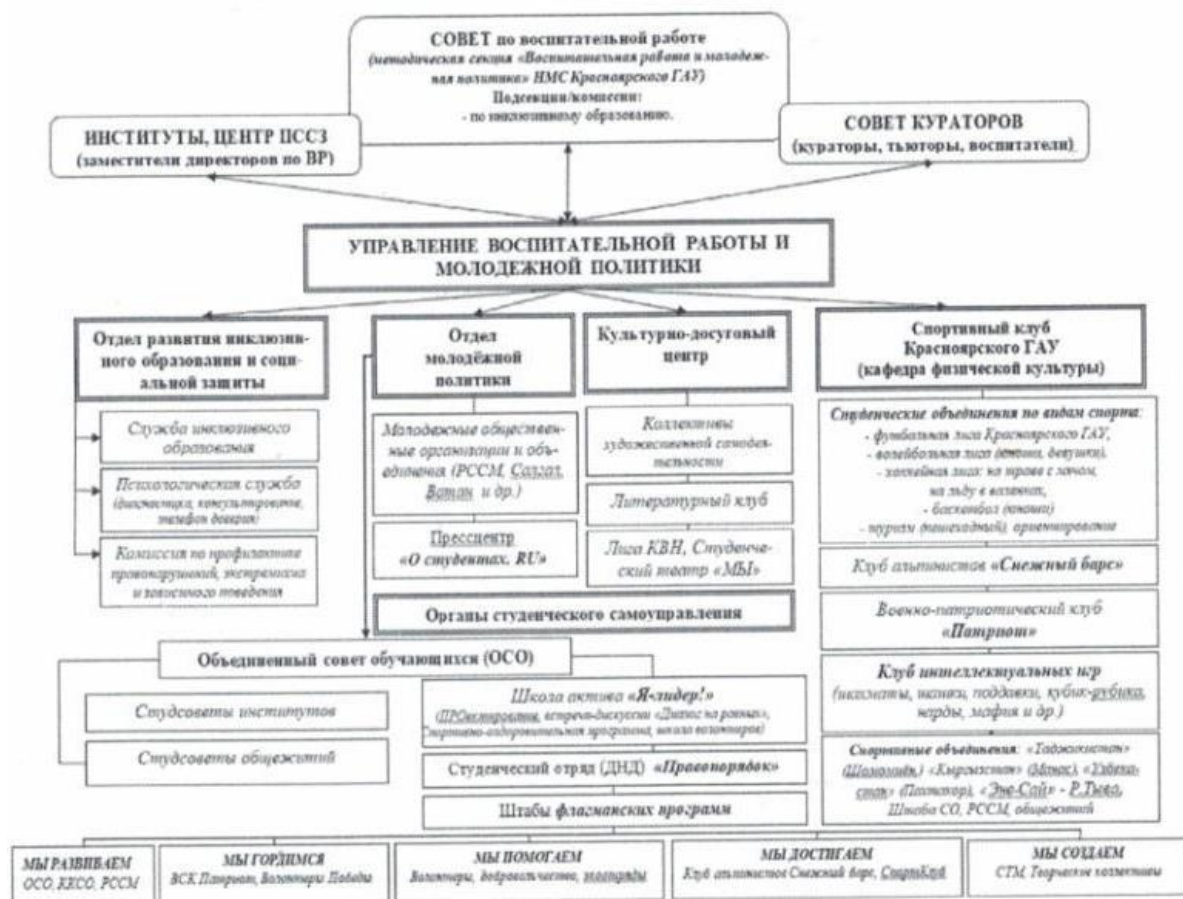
СОВЕТ по воспитательной работе
(методическая секция «Воспитательная работа и молодежная политика» НМС Красноярского ГАУ)
Подсекции/комиссии:
- по инклюзивному образованию.

ИНСТИТУТЫ, ЦЕНТР ПССЗ
(заместители директоров по ВР)

СОВЕТ КУРАТОРОВ
(кураторы, тьюторы, воспитатели)

УПРАВЛЕНИЕ ВОСПИТАТЕЛЬНОЙ РАБОТЫ И МОЛОДЕЖНОЙ ПОЛИТИКИ

Отдел развития инклюзивного образовании и социальной защиты

Служба инклюзивного образования

Психологическая служба (диагностика, консультирование, телефон доверия)

Комиссия по профилактике правонарушений, экстремизма и зависимого поведения

Отдел молодёжной политики

Молодежные общественные организации и объединения (РССМ, Созвал, Ватан и др.)

Прессцентр «О студентах. RU»

Культурно-досуговый центр

Коллективы художественной самодеятельности

Литературный клуб

Лига КВН, Студенческий театр «МЫ»

Спортивный клуб Красноярского ГАУ (кафедра физической культуры)

Студенческие объединения по видам спорта:
- футбольная лига Красноярского ГАУ,
- волейбольная лига (юноши, девушки),
- хоккейная лига: на траве с мячом, на льду с шайбой,
- баскетбол (юноши)
- турызм (пешеходный), ориентирование

Клуб альпинистов «Снежный барс»

Военно-патриотический клуб «Патриот»

Клуб интеллектуальных игр
(шахматы, шашки, поддавки, кубик-рубика, нарды, мафия и др.)

Органы студенческого самоуправления

Объединенный совет обучающихся (ОСО)

Студсоветы институтов

Студсоветы общежитий

Школа актива «Я-лидер!»
(ПРОектирование, встречи-дискуссии «Диалог на равных», спортивно-оздоровительная программа, школа волонтеров)

Студенческий отряд (ДНД) «Правопорядок»

Штабы флагманских программ

Землячества объединения: «Таджикистан» (Шохомайн), «Кыргызстан» (Манас), «Узбекистан» (Паласкор), «Эне-Сай» - Р.Тыва, Штабы СО, РССМ, общежитий

МЫ РАЗВИВАЕМ
ОСО, КВСО, РССМ

МЫ ГОРДИМСЯ
ВСК Патриот, Волонтеры Победы

МЫ ПОМОГАЕМ
Волонтеры, добровольчество, экоотряды

МЫ ДОСТИГАЕМ
Клуб альпинистов Снежный барс, СпортКлуб

МЫ СОЗДАЕМ
СТМ, Творческие коллективы